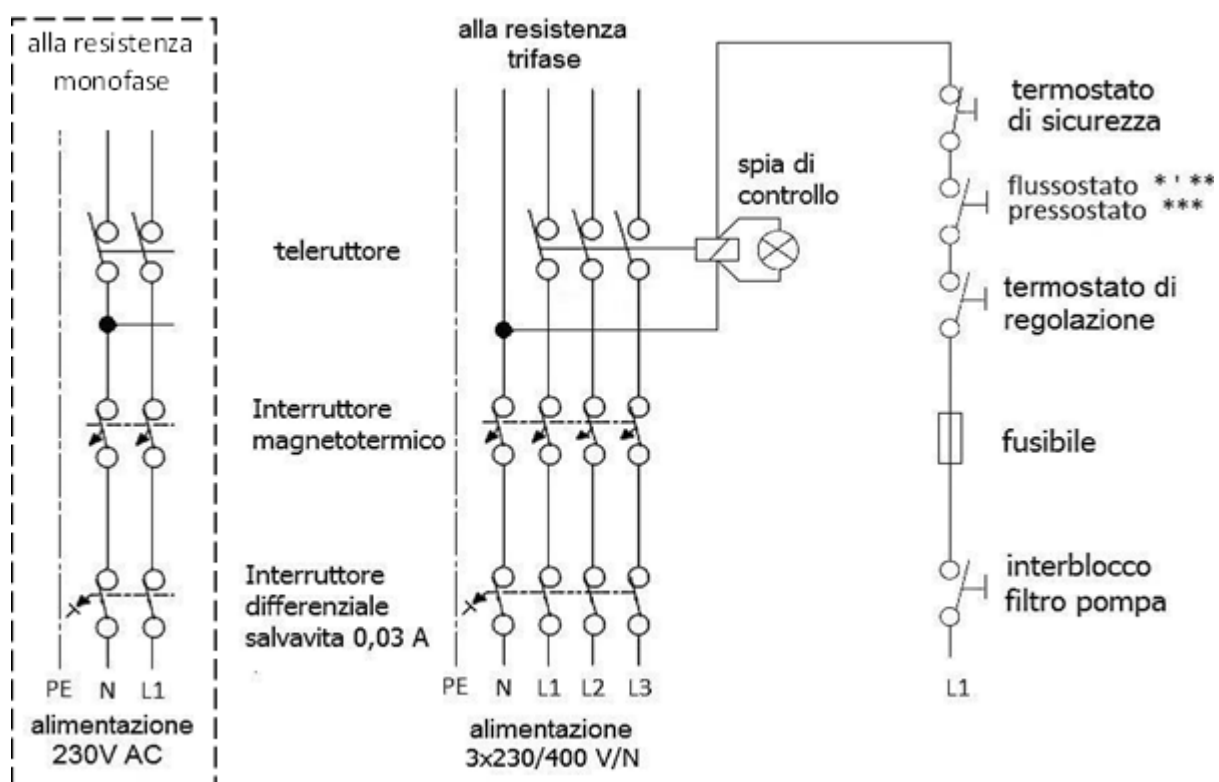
alla resistenza monofase

alla resistenza trifase

termostato di sicurezza

spia di controllo

flussostato * ' **
pressostato ***

teleruttore

termostato di regolazione

Interruttore magnetotermico

fusibile

Interruttore differenziale salvavita 0,03 A

interblocco filtro pompa

PE N L1

alimentazione 230V AC

PE N L1 L2 L3

alimentazione 3x230/400 V/N

L1